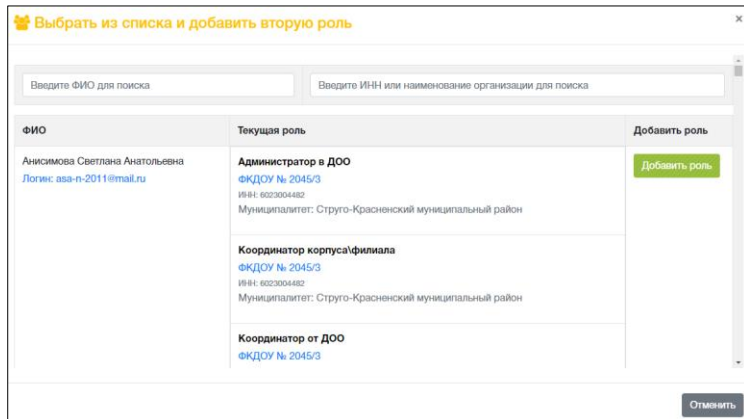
Выбрать из списка и добавить вторую роль

×

Введите ФИО для поиска

Введите ИНН или наименование организации для поиска

| ФИО | Текущая роль | Добавить роль |
|---|---|---|
| Анисимова Светлана Анатольевна Логин: asa-n-2011@mail.ru | Администратор в ДОО ФКДОУ № 2045/3 ИНН: 6023004482 Муниципалитет: Струго-Красненский муниципальный район | Добавить роль |
| | Координатор корпуса\филиала ФКДОУ № 2045/3 ИНН: 6023004482 Муниципалитет: Струго-Красненский муниципальный район | |
| | Координатор от ДОО ФКДОУ № 2045/3 | |

Отменить